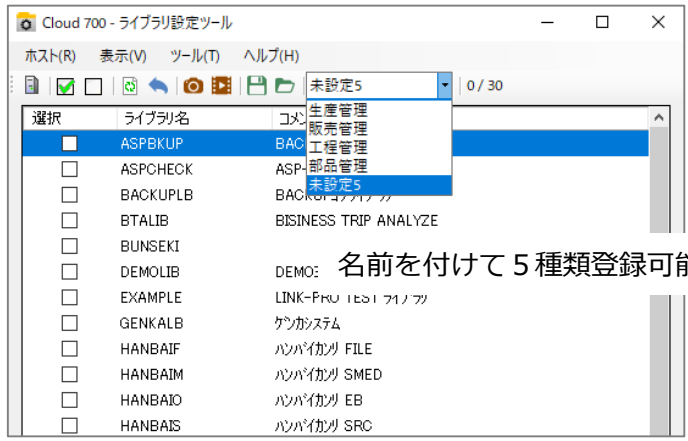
Cloud 700 - ライブラリ設定ツール

ホスト(R) 表示(V) ツール(T) ヘルプ(H)

未設定5 0 / 30

生産管理
販売管理
工程管理
部品管理
未設定5

| 選択 | ライブラリ名 | コメ |
|---|---|---|
| | ASPBKUP | BAC |
| | ASPCHECK | ASP- |
| | BACKUPLB | BACKU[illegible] |
| | BTALIB | BISINESS TRIP ANALYZE |
| | BUNSEKI | |
| | DEMOLIB | DEMO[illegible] |
| | EXAMPLE | LINK-PRO TEST ライブラリ |
| | GENKALB | ゲンカシステム |
| | HANBAIF | ハンバイカンリ FILE |
| | HANBAIM | ハンバイカンリ SMED |
| | HANBAIO | ハンバイカンリ EB |
| | HANBAIS | ハンバイカンリ SRC |

名前を付けて５種類登録可能